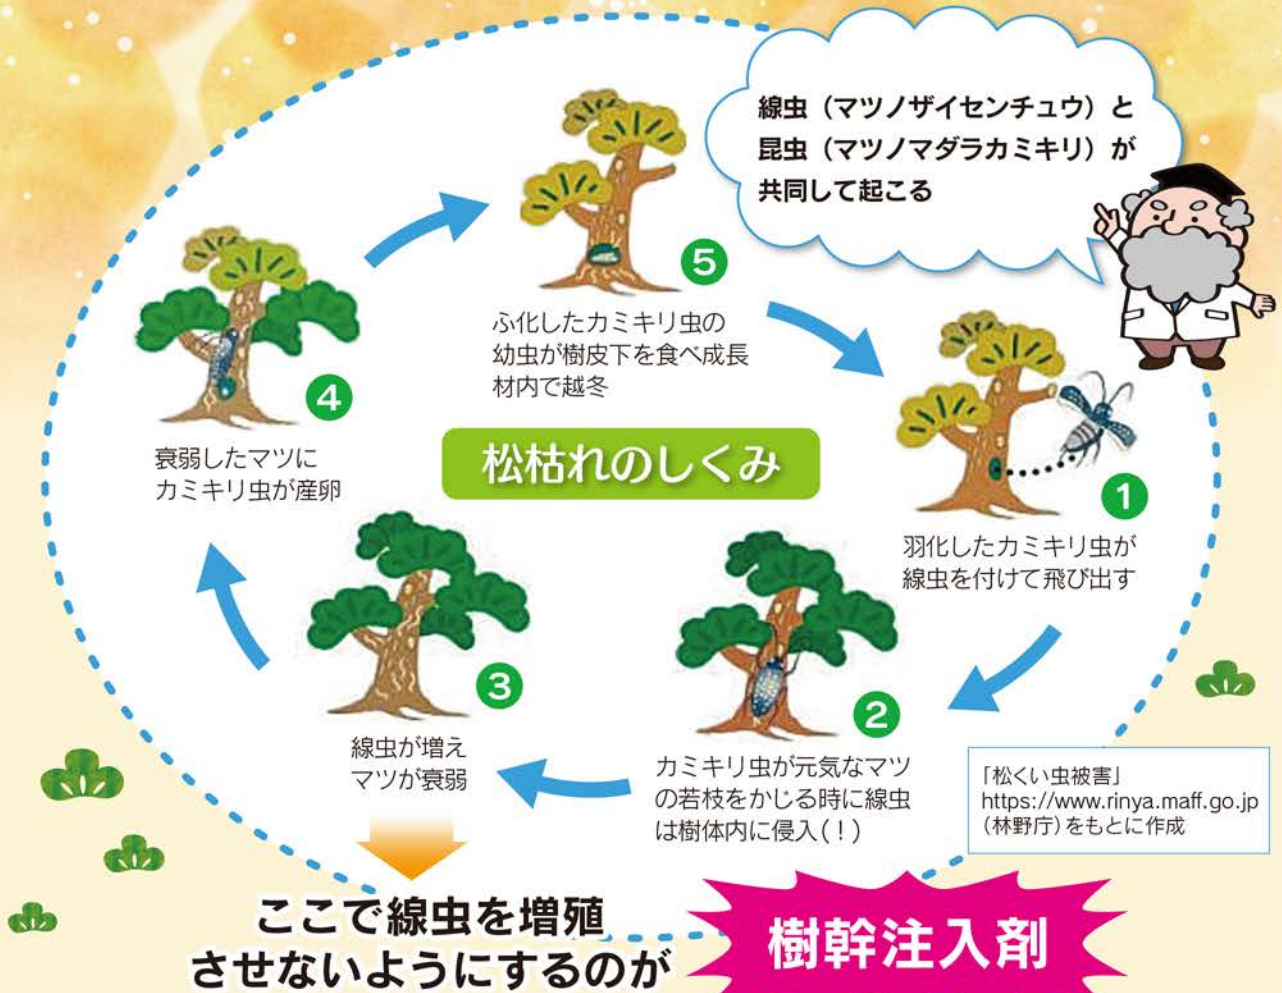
線虫（マツノザイセンチュウ）と昆虫（マツノマダラカミキリ）が共同して起こる

松枯れのしくみ

5
ふ化したカミキリ虫の幼虫が樹皮下を食べ成長材内で越冬

1
羽化したカミキリ虫が線虫を付けて飛び出す

2
カミキリ虫が元気なマツの若枝をかじる時に線虫は樹体内に侵入（！）

3
線虫が増えマツが衰弱

4
衰弱したマツにカミキリ虫が産卵

「松くい虫被害」
https://www.rinya.maff.go.jp
（林野庁）をもとに作成

ここで線虫を増殖させないようにするのが

樹幹注入剤